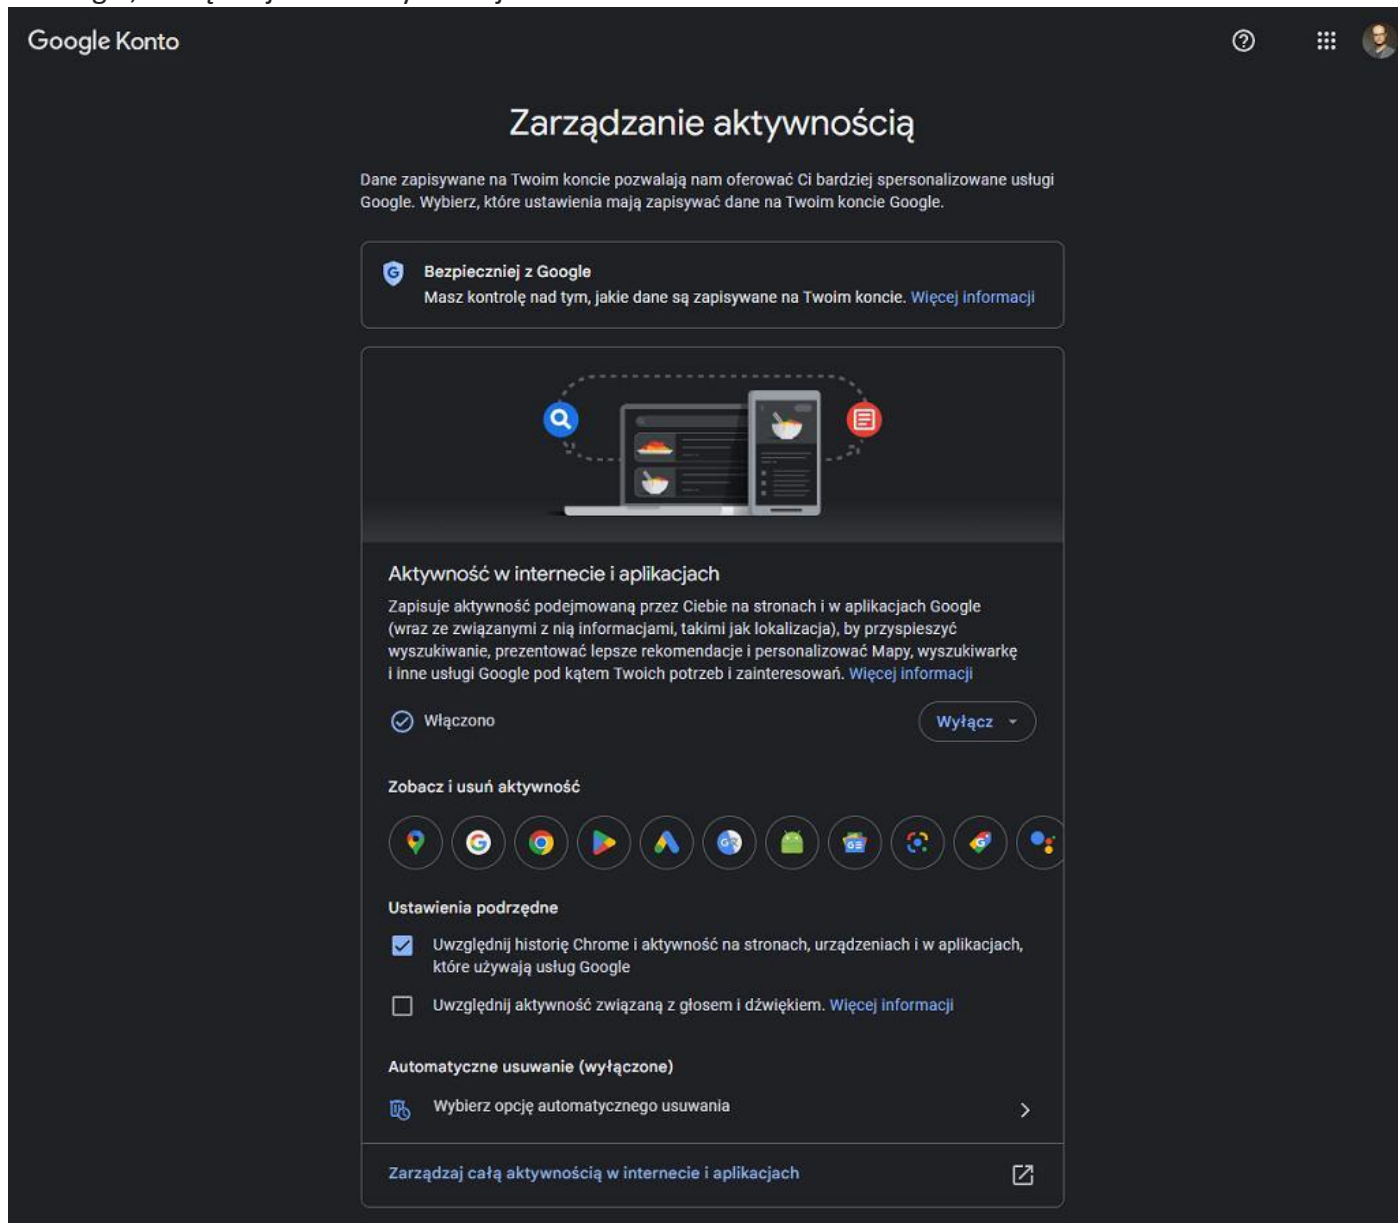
Google Konto

Zarządzanie aktywnością

Dane zapisywane na Twoim koncie pozwalają nam oferować Ci bardziej spersonalizowane usługi Google. Wybierz, które ustawienia mają zapisywać dane na Twoim koncie Google.

Bezpieczniej z Google
Masz kontrolę nad tym, jakie dane są zapisywane na Twoim koncie. Więcej informacji

Aktywność w internecie i aplikacjach
Zapisuje aktywność podejmowaną przez Ciebie na stronach i w aplikacjach Google (wraz ze związanymi z nią informacjami, takimi jak lokalizacja), by przyspieszyć wyszukiwanie, prezentować lepsze rekomendacje i personalizować Mapy, wyszukiwarkę i inne usługi Google pod kątem Twoich potrzeb i zainteresowań. Więcej informacji

Włączono

Wyłącz

Zobacz i usuń aktywność

Ustawienia podrzędne

Uwzględnij historię Chrome i aktywność na stronach, urządzeniach i w aplikacjach, które używają usług Google

Uwzględnij aktywność związaną z głosem i dźwiękiem. Więcej informacji

Automatyczne usuwanie (wyłączone)

Wybierz opcję automatycznego usuwania

Zarządzaj całą aktywnością w internecie i aplikacjach